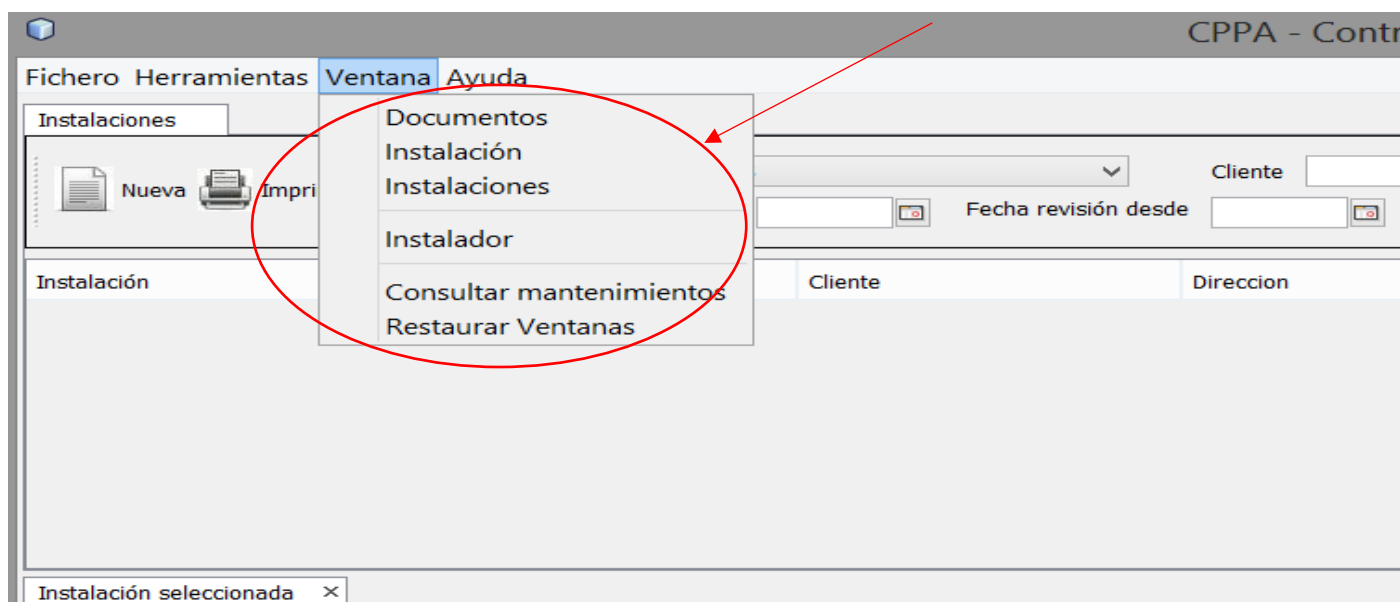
CPPA - Contr

Fichero Herramientas Ventana Ayuda

Instalaciones

Nueva Impri

Documentos
Instalación
Instalaciones
Instalador
Consultar mantenimientos
Restaurar Ventanas

Cliente
Fecha revisión desde

Instalación | Cliente | Direccion

Instalación seleccionada ×